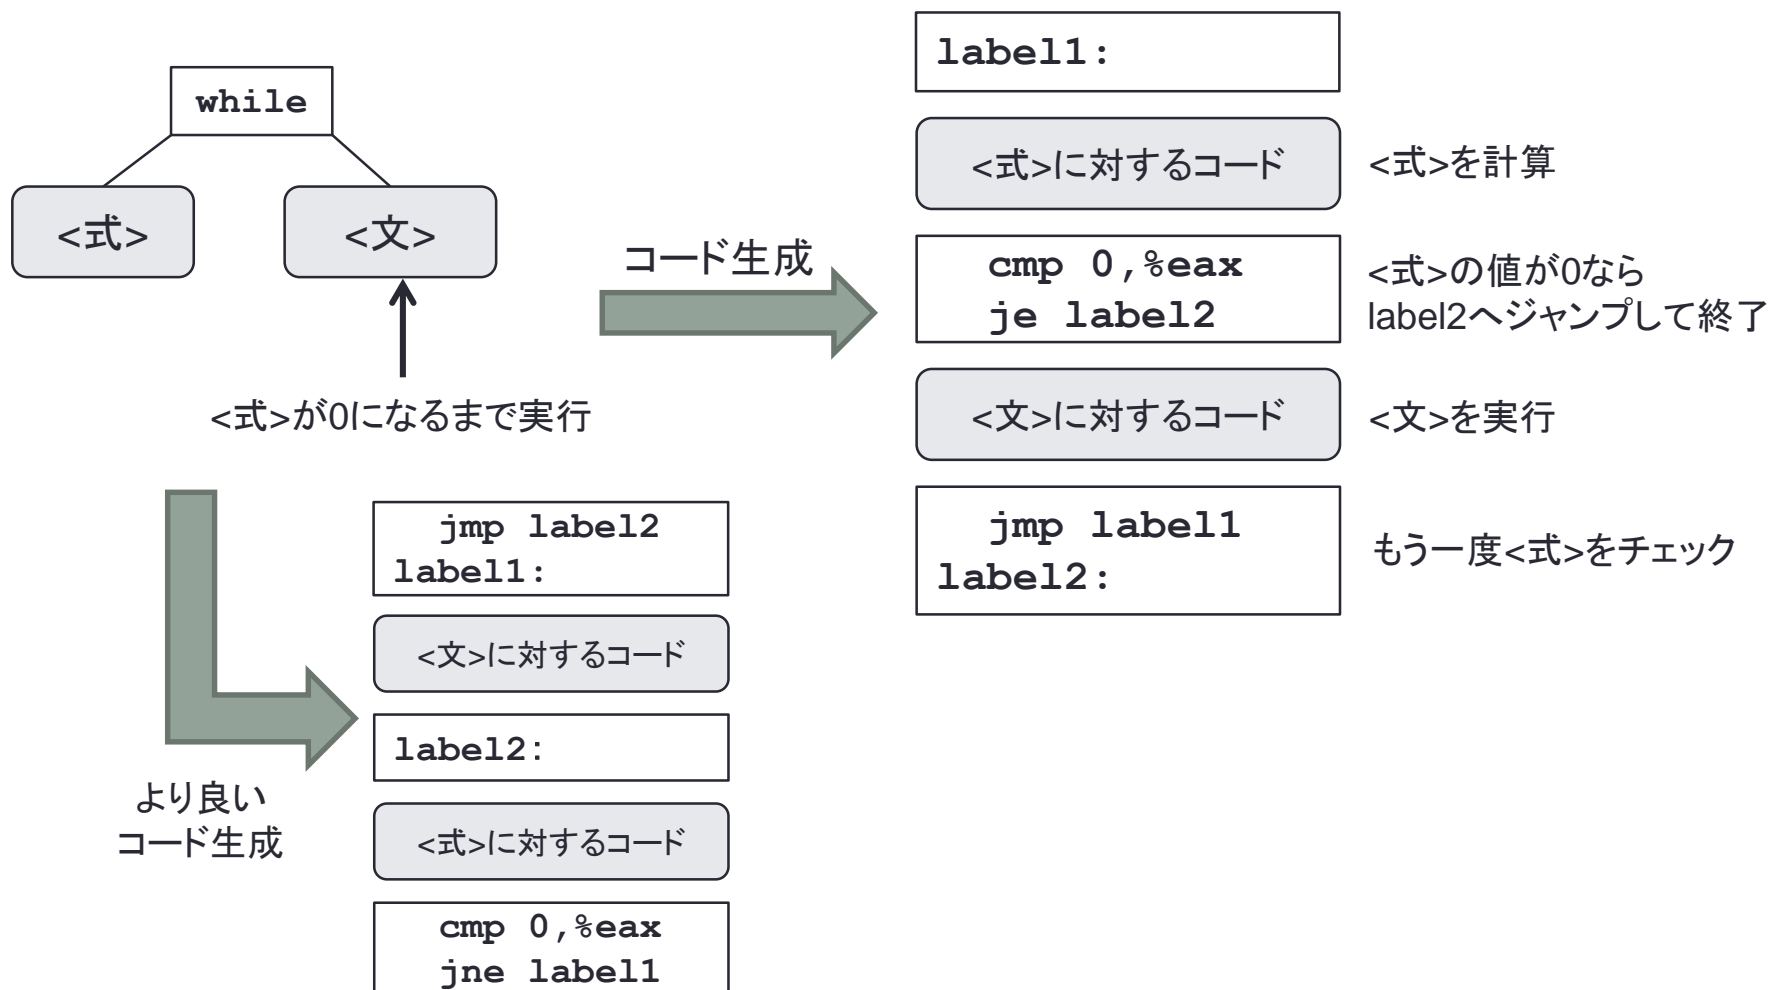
while

<式>

<文>

<式>が0になるまで実行

コード生成

label1:

<式>に対するコード

<式>を計算

cmp 0,%eax
je label2

<式>の値が0なら label2へジャンプして終了

<文>に対するコード

<文>を実行

jmp label1
label2:

もう一度<式>をチェック

jmp label2
label1:

<文>に対するコード

label2:

<式>に対するコード

cmp 0,%eax
jne label1

より良い
コード生成